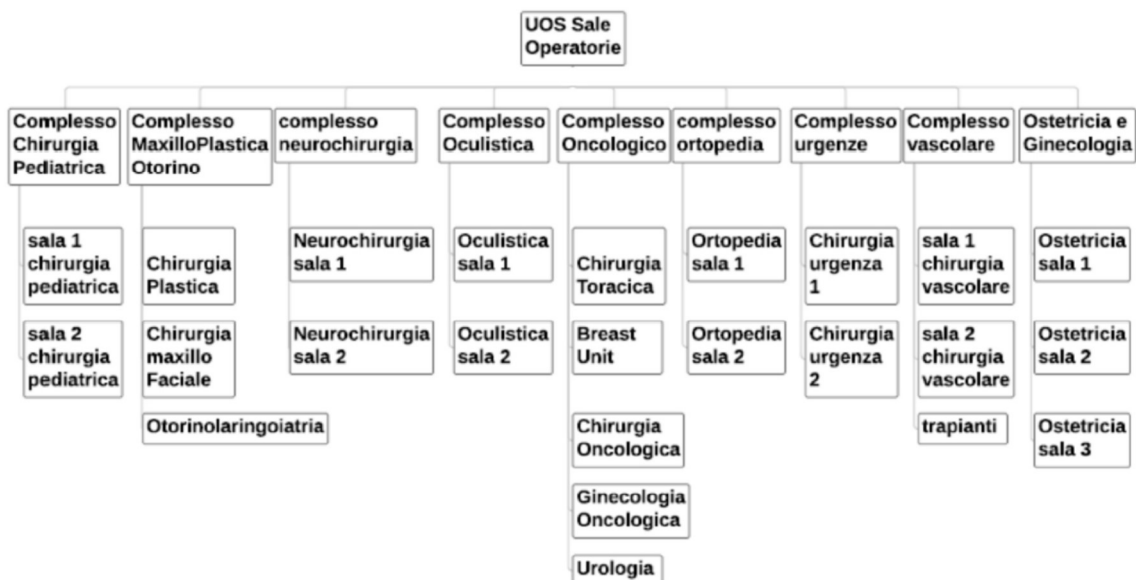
UOS Sale Operatorie

Complesso Chirurgia Pediatrica
sala 1 chirurgia pediatrica
sala 2 chirurgia pediatrica

Complesso MaxilloPlastica Otorino
Chirurgia Plastica
Chirurgia maxillo Faciale
Otorinolaringoiatria

complesso neurochirurgia
Neurochirurgia sala 1
Neurochirurgia sala 2

Complesso Oculistica
Oculistica sala 1
Oculistica sala 2

Complesso Oncologico
Chirurgia Toracica
Breast Unit
Chirurgia Oncologica
Ginecologia Oncologica
Urologia

complesso ortopedia
Ortopedia sala 1
Ortopedia sala 2

Complesso urgenze
Chirurgia urgenza 1
Chirurgia urgenza 2

Complesso vascolare
sala 1 chirurgia vascolare
sala 2 chirurgia vascolare
trapianti

Ostetricia e Ginecologia
Ostetricia sala 1
Ostetricia sala 2
Ostetricia sala 3